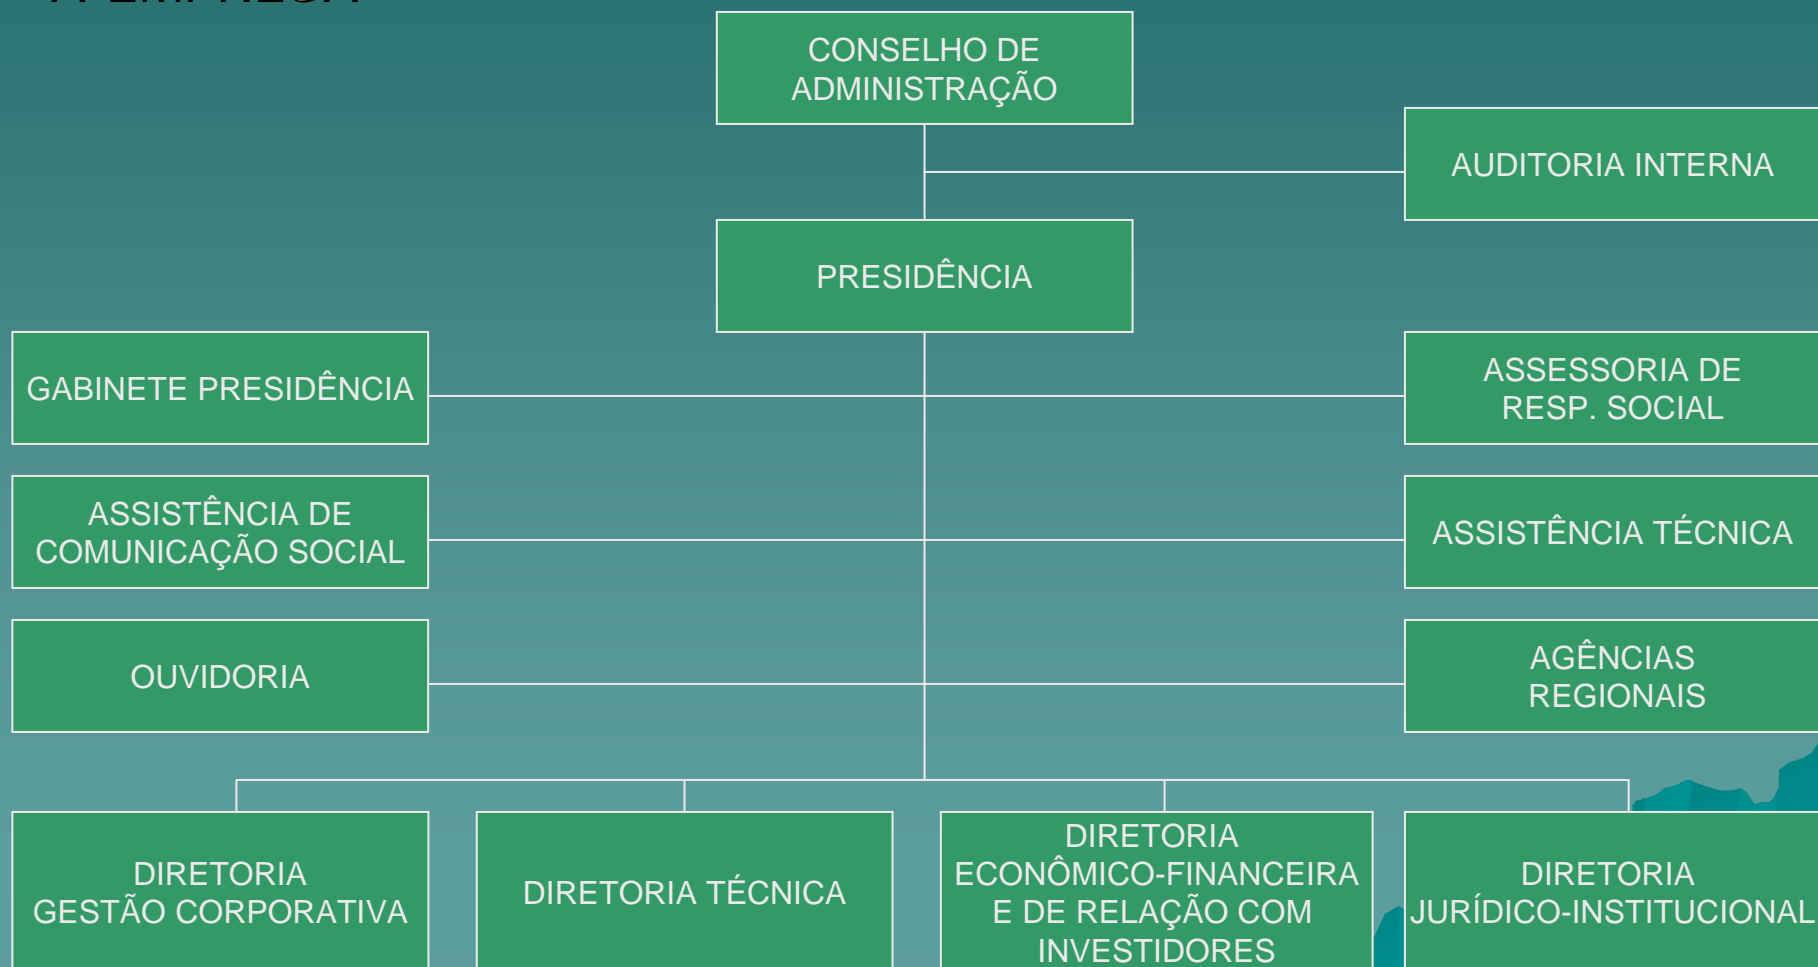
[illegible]

CONSELHO DE ADMINISTRAÇÃO

AUDITORIA INTERNA

PRESIDÊNCIA

GABINETE PRESIDÊNCIA

ASSESSORIA DE RESP. SOCIAL

ASSISTÊNCIA DE COMUNICAÇÃO SOCIAL

ASSISTÊNCIA TÉCNICA

OUVIDORIA

AGÊNCIAS REGIONAIS

DIRETORIA GESTÃO CORPORATIVA

DIRETORIA TÉCNICA

DIRETORIA ECONÔMICO-FINANCEIRA E DE RELAÇÃO COM INVESTIDORES

DIRETORIA JURÍDICO-INSTITUCIONAL